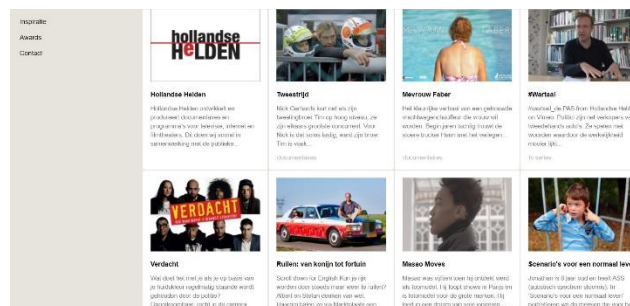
Inspiratie
Awards
Contact

hollandse HELDEN

Hollandse Helden

Hollandse Helden ontwikkelt en produceert documentaires en programma's voor televisie, internet en filmtheaters. Dit doen wij vooral in samenwerking met de publieke...

Tweestrijd

Nick Gerrards kan niet als zijn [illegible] Tim op hoog niveau, zo zijn elkaars grootste concurrent. Voor Nick is dat soms lastig, want zijn broer Tim is vaak...

documentaires

Mevrouw Faber

Pell Maartje verteld van een gehoorde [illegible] die vroeg wil worden. Begin jaren tachtig trouwt de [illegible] Faber met het verlegen...

documentaires

#Wartaal

#wartaal_de PAS from Hollandse Helden on Vimeo. Politici zijn het vertrouwen van de kiezer kwijt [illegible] Ze spelen met woorden waardoor de werkelijkheid mooier lijkt...

tv serie

VERDACHT

Verdacht

Wat doet het met je als je op basis van je huidskleur regelmatig staande wordt gehouden door de politie? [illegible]

Ruilen: van konijn tot fortuin

Scroll down for English Kun je zijn worden door steeds maar weer te ruilen? Albert en Stefan dachten van wel. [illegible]

Meseo Moves

Meseo was vijftien toen hij ontdekt werd als fotomodel. Hij loopt shows in Parijs en is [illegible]

Scenario's voor een normaal leven

Jonathan is 8 jaar, toch heeft ASS (autistisch spectrum stoornis). In "Scenario's voor een normaal leven" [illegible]